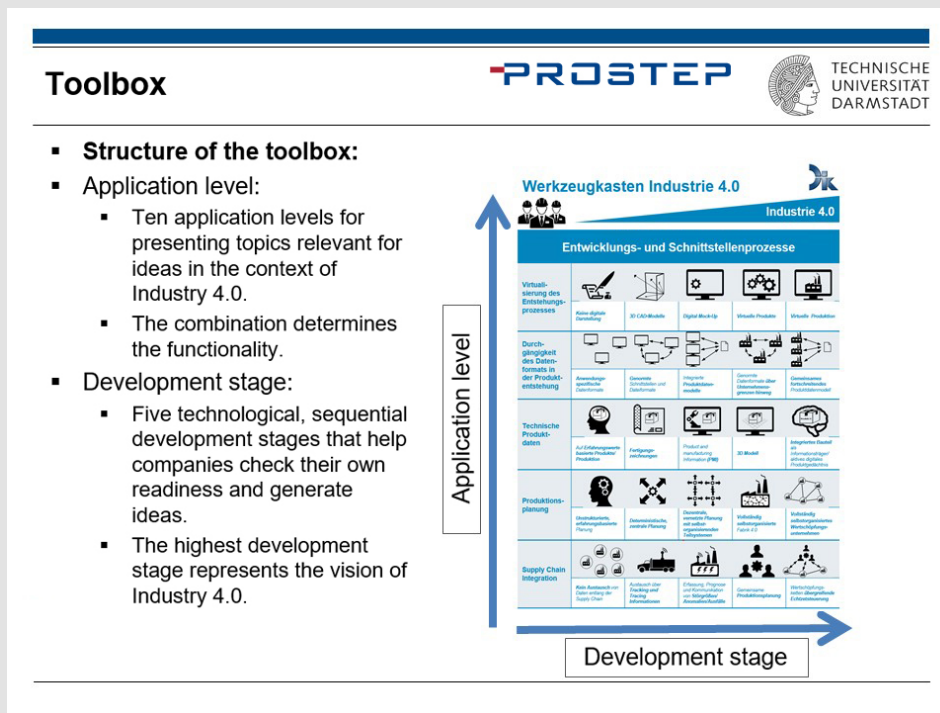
Toolbox

PROSTEP

TECHNISCHE UNIVERSITÄT DARMSTADT

- **Structure of the toolbox:**
- Application level:
  - Ten application levels for presenting topics relevant for ideas in the context of Industry 4.0.
  - The combination determines the functionality.
- Development stage:
  - Five technological, sequential development stages that help companies check their own readiness and generate ideas.
  - The highest development stage represents the vision of Industry 4.0.

Werkzeugkasten Industrie 4.0

Industrie 4.0

Entwicklungs- und Schnittstellenprozesse

Virtualisierung des Entstehungsprozesses

Keine digitale Darstellung

3D CAD-Modelle

Digital Mock-Up

Virtuelle Produkte

Virtuelle Produktion

Durchgängigkeit des Datenformats in der Produktentstehung

Anwendungsspezifische Dateiformate

Genormte Schnittstellen und Dateiformate

Integrierte Produktdatenmodelle

Genormte Dateiformate über Unternehmensgrenzen hinweg

Gemeinsames furtschreitendes Produktdatenmodell

Technische Produktdaten

Auf Erfahrungswerte basierte Produkte/ Produktion

Fertigungszeichnungen

Product and manufacturing information (PMI)

3D Modell

Integriertes Modell als Informationsträger/ aktives digitales Produktgedächtnis

Produktionsplanung

Unstrukturierte, erfahrungsbasierte Planung

Deterministische, zentrale Planung

Dezentrale, vernetzte Planung mit selbstorganisierenden Teilsystemen

Vollständig selbstorganisierte Fabrik 4.0

Vollständig selbstorganisiertes Wertschöpfungsunternehmen

Supply Chain Integration

Kein Austausch von Daten entlang der Supply Chain

Austausch über Tracking und Tracing Informationen

Erfassung, Prognose und Kommunikation von Störgrößen/ Anomalien/Ausfälle

Gemeinsame Produktionsplanung

Wertschöpfungsketten übergreifende Echtzeitsteuerung

Application level

Development stage